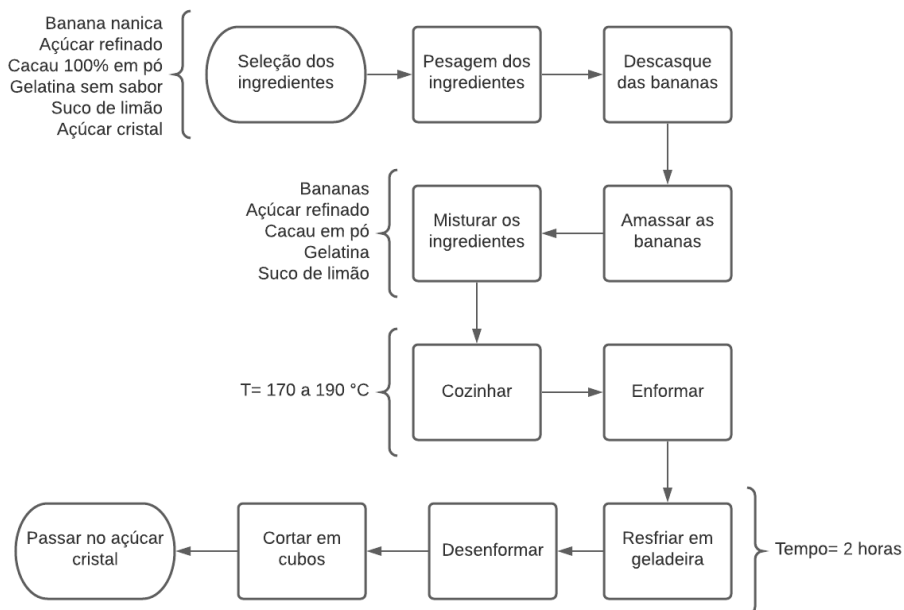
Banana nanica
Açúcar refinado
Cacau 100% em pó
Gelatina sem sabor
Suco de limão
Açúcar cristal

Seleção dos ingredientes

Pesagem dos ingredientes

Descasque das bananas

Bananas
Açúcar refinado
Cacau em pó
Gelatina
Suco de limão

Misturar os ingredientes

Amassar as bananas

T= 170 a 190 °C

Cozinhar

Enformar

Resfriar em geladeira

Tempo= 2 horas

Desenformar

Cortar em cubos

Passar no açúcar cristal